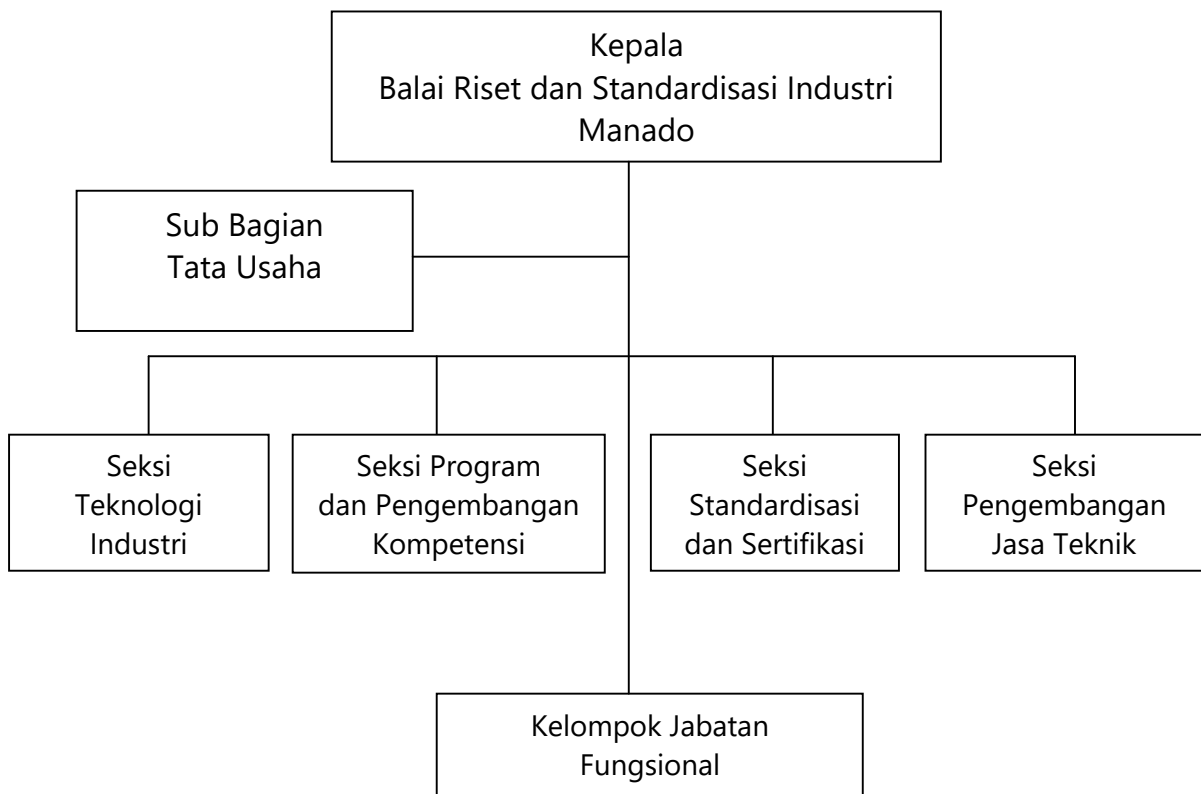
Kepala
Balai Riset dan Standardisasi Industri
Manado

Sub Bagian
Tata Usaha

Seksi
Teknologi
Industri

Seksi Program
dan Pengembangan
Kompetensi

Seksi
Standardisasi
dan Sertifikasi

Seksi
Pengembangan
Jasa Teknik

Kelompok Jabatan
Fungsional